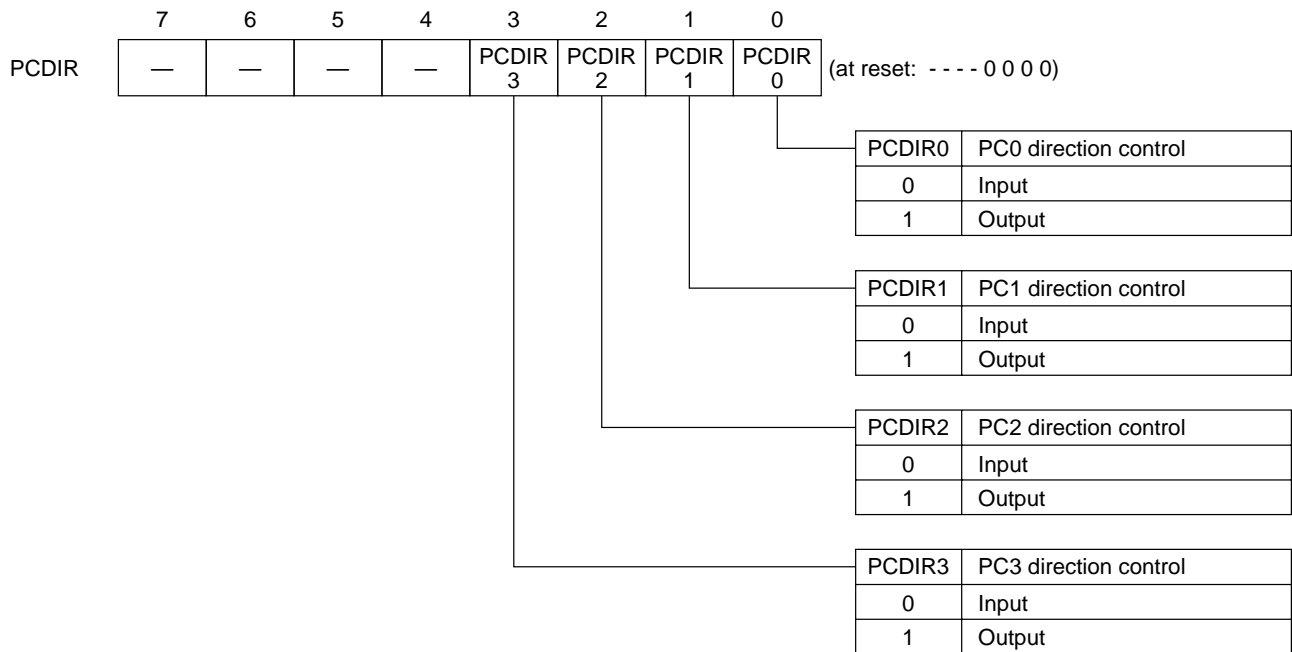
| | 7 | 6 | 5 | 4 | 3 | 2 | 1 | 0 | |
|---|---|---|---|---|---|---|---|---|---|
| PCDIR | — | — | — | — | PCDIR 3 | PCDIR 2 | PCDIR 1 | PCDIR 0 | (at reset: - - - - 0 0 0 0) |

| PCDIR0 | PC0 direction control |
|---|---|
| 0 | Input |
| 1 | Output |

| PCDIR1 | PC1 direction control |
|---|---|
| 0 | Input |
| 1 | Output |

| PCDIR2 | PC2 direction control |
|---|---|
| 0 | Input |
| 1 | Output |

| PCDIR3 | PC3 direction control |
|---|---|
| 0 | Input |
| 1 | Output |